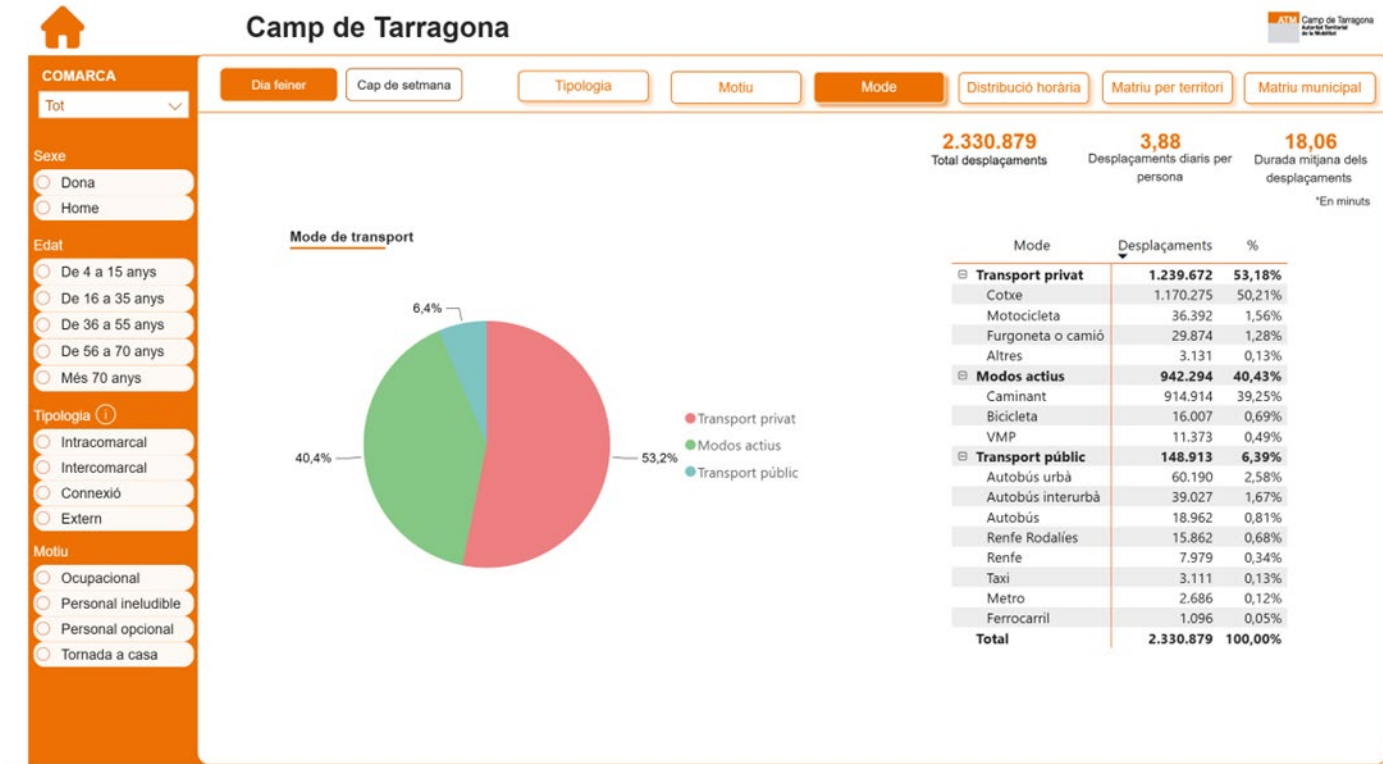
Camp de Tarragona

ATM Camp de Tarragona Autoritat Territorial de la Mobilitat

COMARCA
Tot

Sexe
Dona
Home

Edat
De 4 a 15 anys
De 16 a 35 anys
De 36 a 55 anys
De 56 a 70 anys
Més 70 anys

Tipologia
Intracomarcal
Intercomarcal
Connexió
Extern

Motiu
Ocupacional
Personal ineludible
Personal opcional
Tornada a casa

Dia feiner | Cap de setmana | Tipologia | Motiu | Mode | Distribució horària | Matriu per territori | Matriu municipal

2.330.879
Total desplaçaments

3,88
Desplaçaments diaris per persona

18,06
Durada mitjana dels desplaçaments
*En minuts

Mode de transport

6,4%
40,4%
53,2%

Transport privat
Modos actius
Transport públic

| Mode | Desplaçaments | % |
|---|---|---|
| ⊟ Transport privat | 1.239.672 | 53,18% |
| Cotxe | 1.170.275 | 50,21% |
| Motocicleta | 36.392 | 1,56% |
| Furgoneta o camió | 29.874 | 1,28% |
| Altres | 3.131 | 0,13% |
| ⊟ Modos actius | 942.294 | 40,43% |
| Caminant | 914.914 | 39,25% |
| Bicicleta | 16.007 | 0,69% |
| VMP | 11.373 | 0,49% |
| ⊟ Transport públic | 148.913 | 6,39% |
| Autobús urbà | 60.190 | 2,58% |
| Autobús interurbà | 39.027 | 1,67% |
| Autobús | 18.962 | 0,81% |
| Renfe Rodalíes | 15.862 | 0,68% |
| Renfe | 7.979 | 0,34% |
| Taxi | 3.111 | 0,13% |
| Metro | 2.686 | 0,12% |
| Ferrocarril | 1.096 | 0,05% |
| Total | 2.330.879 | 100,00% |